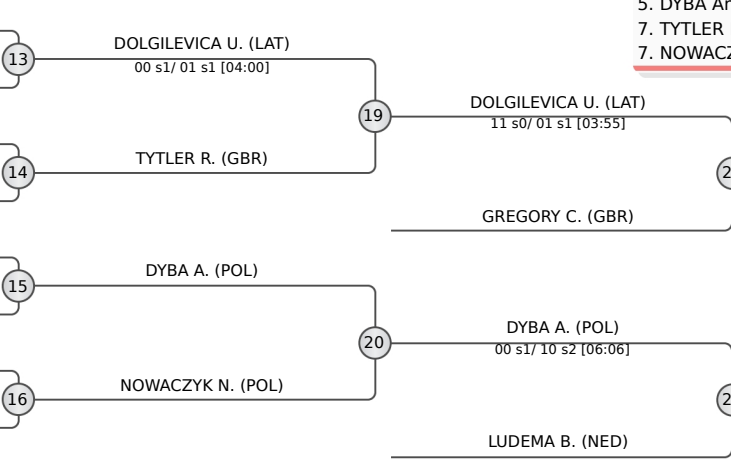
5. DYBA An
7. TYTLER
7. NOWACZ

13
DOLGILEVICA U. (LAT)
00 s1/ 01 s1 [04:00]

19
DOLGILEVICA U. (LAT)
11 s0/ 01 s1 [03:55]

14
TYTLER R. (GBR)

2

GREGORY C. (GBR)

15
DYBA A. (POL)

20
DYBA A. (POL)
00 s1/ 10 s2 [06:06]

16
NOWACZYK N. (POL)

2

LUDEMA B. (NED)